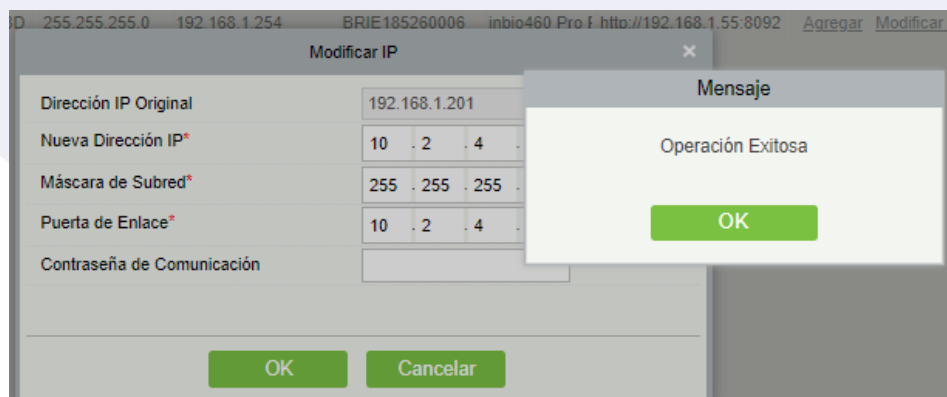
3D 255.255.255.0 192.168.1.254 BRIE185260006 inbio460 Pro F http://192.168.1.55:8092 Agregar Modificar

Modificar IP

×

| | |
|---|---|
| Dirección IP Original | 192.168.1.201 |
| Nueva Dirección IP* | 10 . 2 . 4 . |
| Máscara de Subred* | 255 . 255 . 255 . |
| Puerta de Enlace* | 10 . 2 . 4 . |
| Contraseña de Comunicación | |

OK Cancelar

Mensaje

Operación Exitosa

OK